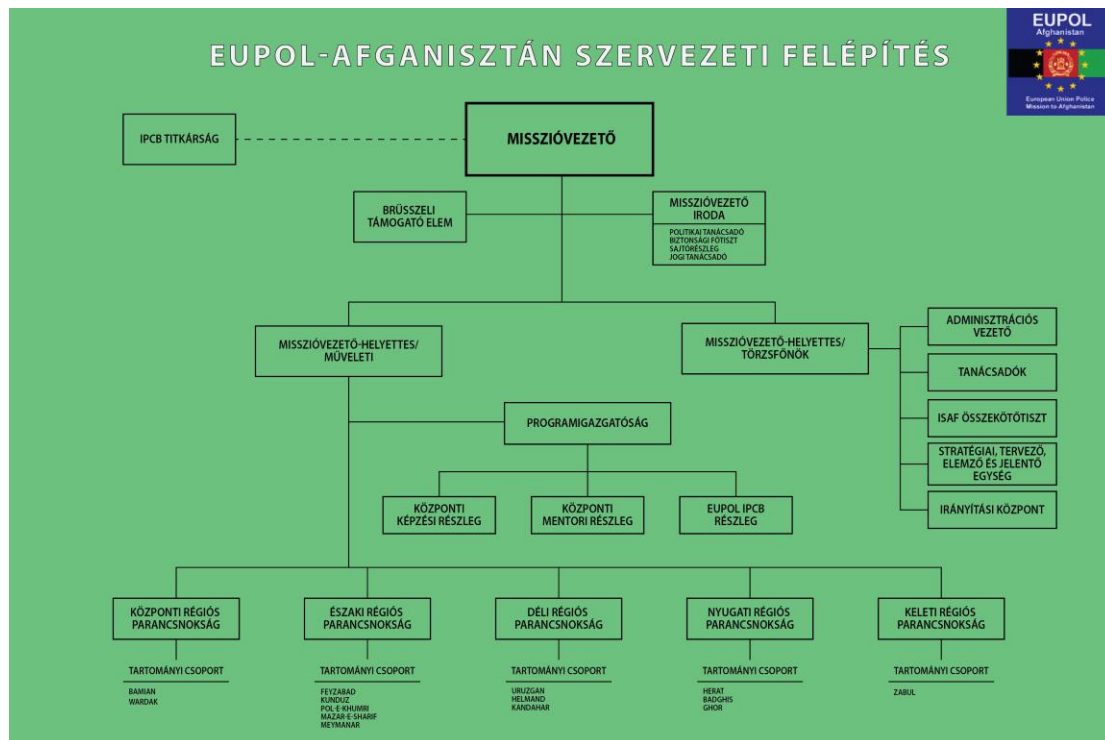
EUPOL-AFGANISZTÁN SZERVEZETI FELÉPÍTÉS

EUPOL
Afghanistan
European Union Police Mission to Afghanistan

IPCB TITKÁRSÁG

MISSZIÓVEZETŐ

BRÜSSZELI TÁMOGATÓ ELEM

MISSZIÓVEZETŐ IRODA
POLITIKAI TANÁCSADÓ
BIZTONSÁGI FŐTISZT
SAJTÓRÉSZLEG
JOGI TANÁCSADÓ

MISSZIÓVEZETŐ-HELYETTES/ MŰVELETI

MISSZIÓVEZETŐ-HELYETTES/ TÖRZSFŐNÖK

ADMINISZTRÁCIÓS VEZETŐ

TANÁCSADÓK

ISAF ÖSSZEKÖTŐTISZT

STRATÉGIAI, TERVEZŐ, ELEMZŐ ÉS JELENTŐ EGYSÉG

IRÁNYÍTÁSI KÖZPONT

PROGRAMIGAZGATÓSÁG

KÖZPONTI KÉPZÉSI RÉSZLEG

KÖZPONTI MENTORI RÉSZLEG

EUPOL IPCB RÉSZLEG

KÖZPONTI RÉGIÓS PARANCSNOKSÁG
TARTOMÁNYI CSOPORT
BAMIAN
WARDAK

ÉSZAKI RÉGIÓS PARANCSNOKSÁG
TARTOMÁNYI CSOPORT
FEYZABAD
KUNDUZ
POL-E-KHUMRI
MAZAR-E-SHARIF
MEYMANAR

DÉLI RÉGIÓS PARANCSNOKSÁG
TARTOMÁNYI CSOPORT
URUZGAN
HELMAND
KANDAHAR

NYUGATI RÉGIÓS PARANCSNOKSÁG
TARTOMÁNYI CSOPORT
HERAT
BADGHIS
GHOR

KELETI RÉGIÓS PARANCSNOKSÁG
TARTOMÁNYI CSOPORT
ZABUL